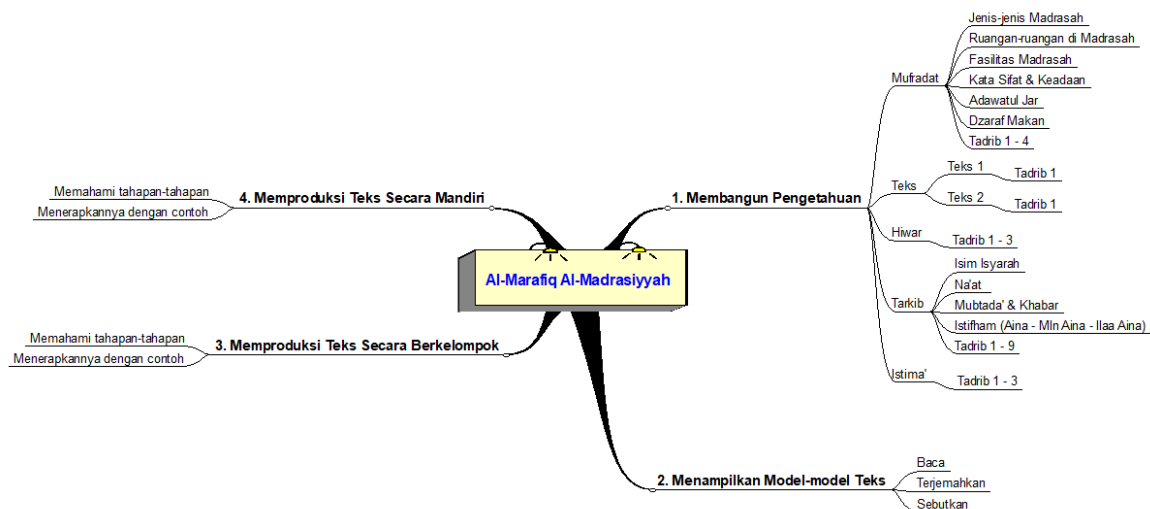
Al-Marafiq Al-Madrasiyyah

1. Membangun Pengetahuan

Mufradat
Jenis-jenis Madrasah
Ruangan-ruangan di Madrasah
Fasilitas Madrasah
Kata Sifat & Keadaan
Adawatul Jar
Dzaraf Makan
Tadrib 1 - 4

Teks
Teks 1
Tadrib 1
Teks 2
Tadrib 1

Hiwar
Tadrib 1 - 3

Tarkib
Isim Isyarah
Na'at
Mubtada' & Khabar
Istifham (Aina - MIn Aina - Ilaa Aina)
Tadrib 1 - 9

Istima'
Tadrib 1 - 3

2. Menampilkan Model-model Teks
Baca
Terjemahkan
Sebutkan

3. Memproduksi Teks Secara Berkelompok
Memahami tahapan-tahapan
Menerapkannya dengan contoh

4. Memproduksi Teks Secara Mandiri
Memahami tahapan-tahapan
Menerapkannya dengan contoh